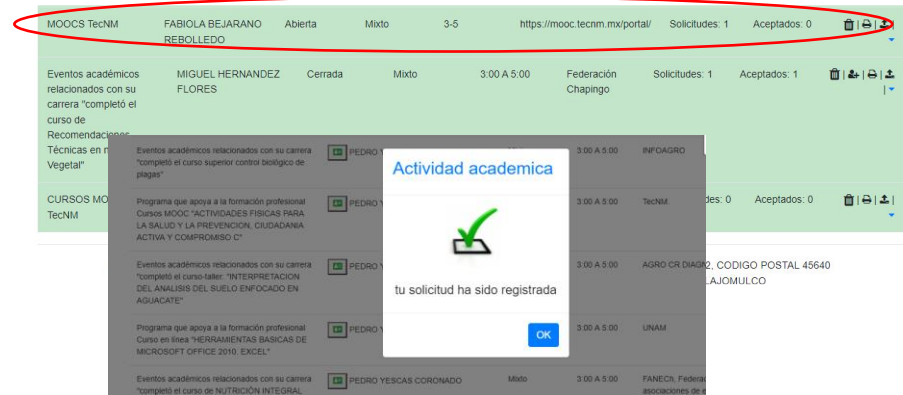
| MOOCS TecNM | FABIOLA BEJARANO REBOLLEDO | Abierta | Mixto | 3-5 | https://mooc.tecnm.mx/portal/ | Solicitudes: 1 | Aceptados: 0 |
|---|---|---|---|---|---|---|---|
| Eventos académicos relacionados con su carrera "completó el curso de Recomendaciones Técnicas en n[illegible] Vegetal" | MIGUEL HERNANDEZ FLORES | Cerrada | Mixto | 3:00 A 5:00 | Federación Chapingo | Solicitudes: 1 | Aceptados: 1 |
| CURSOS MO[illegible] TecNM | | | | | | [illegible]des: 0 | Aceptados: 0 |

| | | | | |
|---|---|---|---|---|
| Eventos académicos relacionados con su carrera "completó el curso superior control biológico de plagas" | PEDRO Y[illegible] | | 3:00 A 5:00 | INFOAGRO |
| Programa que apoya a la formación profesional Cursos MOOC "ACTIVIDADES FISICAS PARA LA SALUD Y LA PREVENCION, CIUDADANIA ACTIVA Y COMPROMISO C" | PEDRO Y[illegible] | | 3:00 A 5:00 | TecNM |
| Eventos académicos relacionados con su carrera "completó el curso-taller: "INTERPRETACION DEL ANALISIS DEL SUELO ENFOCADO EN AGUACATE" | PEDRO Y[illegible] | | 3:00 A 5:00 | AGRO CR DIAGN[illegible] |
| Programa que apoya a la formación profesional Curso en línea "HERRAMIENTAS BASICAS DE MICROSOFT OFFICE 2010. EXCEL" | PEDRO Y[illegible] | | 3:00 A 5:00 | UNAM |
| Eventos académicos relacionados con su carrera "completó el curso de NUTRICIÓN INTEGRAL | PEDRO YESCAS CORONADO | Mixto | 3:00 A 5:00 | FANECh, Federac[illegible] asociaciones de e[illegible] |

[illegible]2, CODIGO POSTAL 45640
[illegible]LAJOMULCO

Actividad academica

tu solicitud ha sido registrada

OK